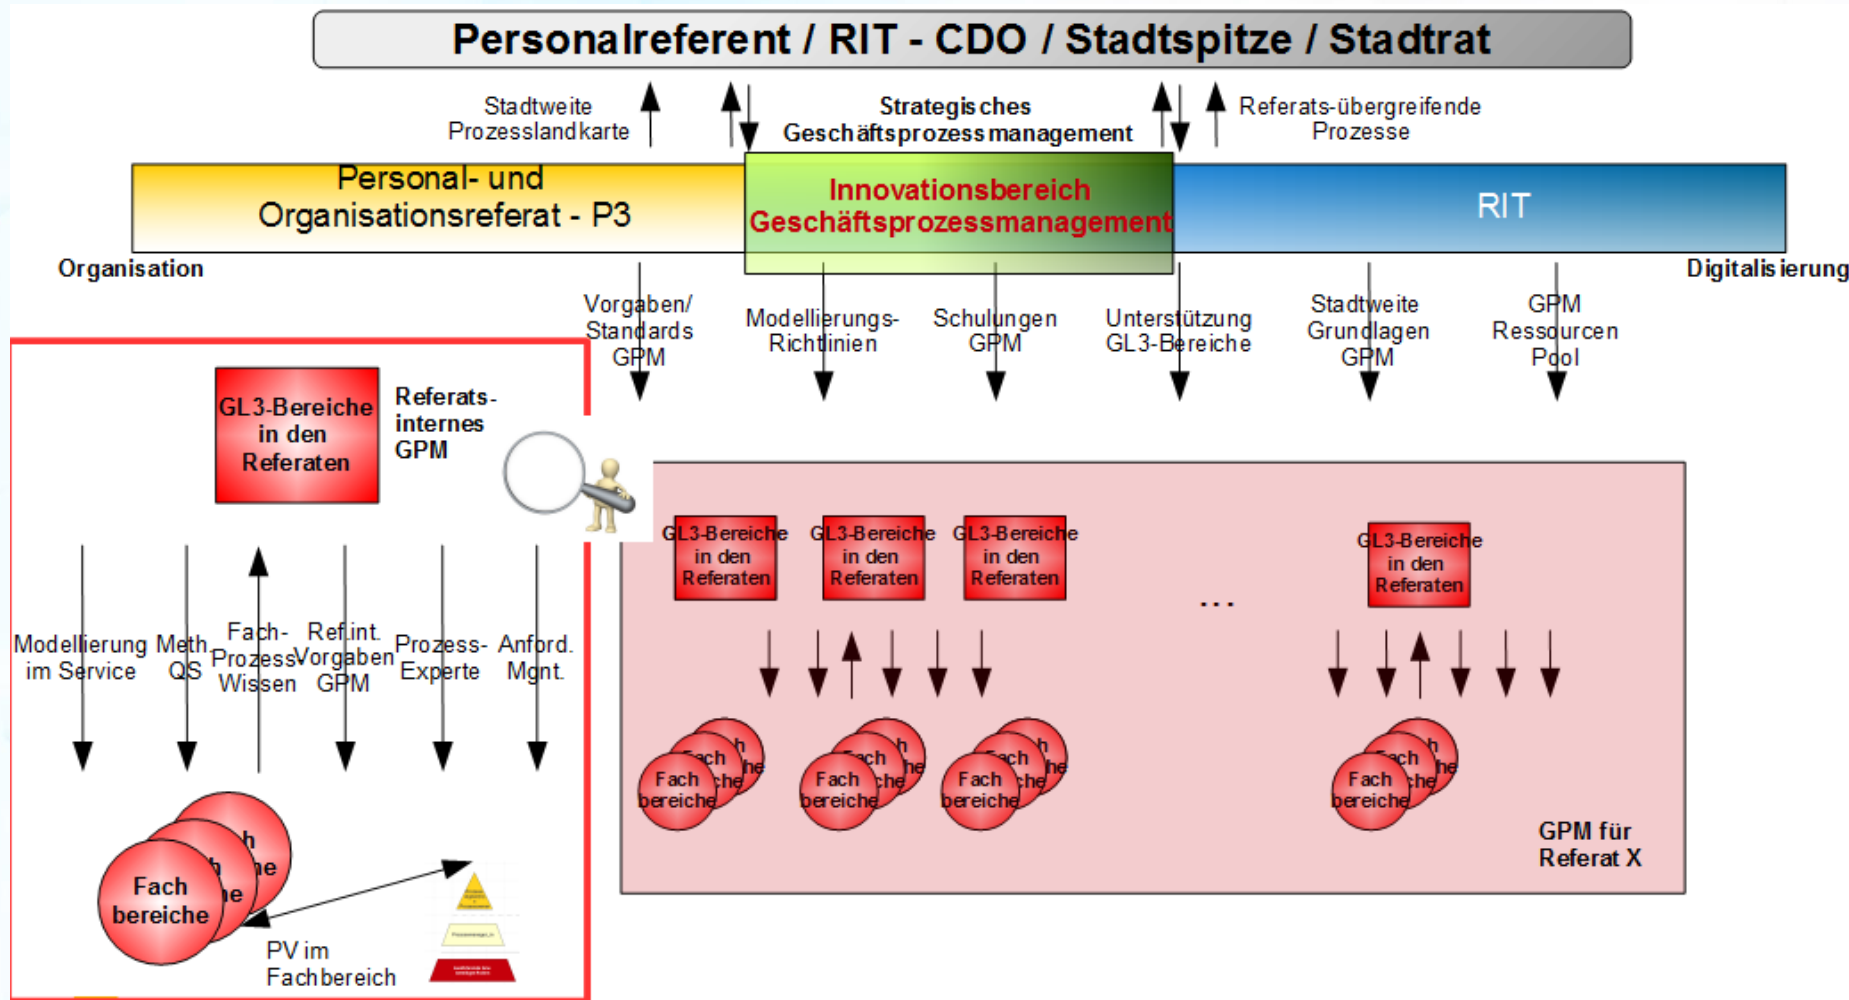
Personalreferent / RIT - CDO / Stadtspitze / Stadtrat

Stadtweite Prozesslandkarte

Strategisches Geschäftsprozessmanagement

Referats-übergreifende Prozesse

Personal- und Organisationsreferat - P3

Innovationsbereich Geschäftsprozessmanagement

RIT

Organisation

Digitalisierung

Vorgaben/ Standards GPM

Modellierungs- Richtlinien

Schulungen GPM

Unterstützung GL3-Bereiche

Stadtweite Grundlagen GPM

GPM Ressourcen Pool

GL3-Bereiche in den Referaten

Referats- internes GPM

Modellierung im Service

Meth. QS

Fach- Prozess Wissen

Ref.int. Vorgaben GPM

Prozess- Experte

Anford. Mgnt.

Fach bereiche

PV im Fachbereich

GL3-Bereiche in den Referaten

GL3-Bereiche in den Referaten

GL3-Bereiche in den Referaten

...

GL3-Bereiche in den Referaten

Fach bereiche

Fach bereiche

Fach bereiche

Fach bereiche

GPM für Referat X